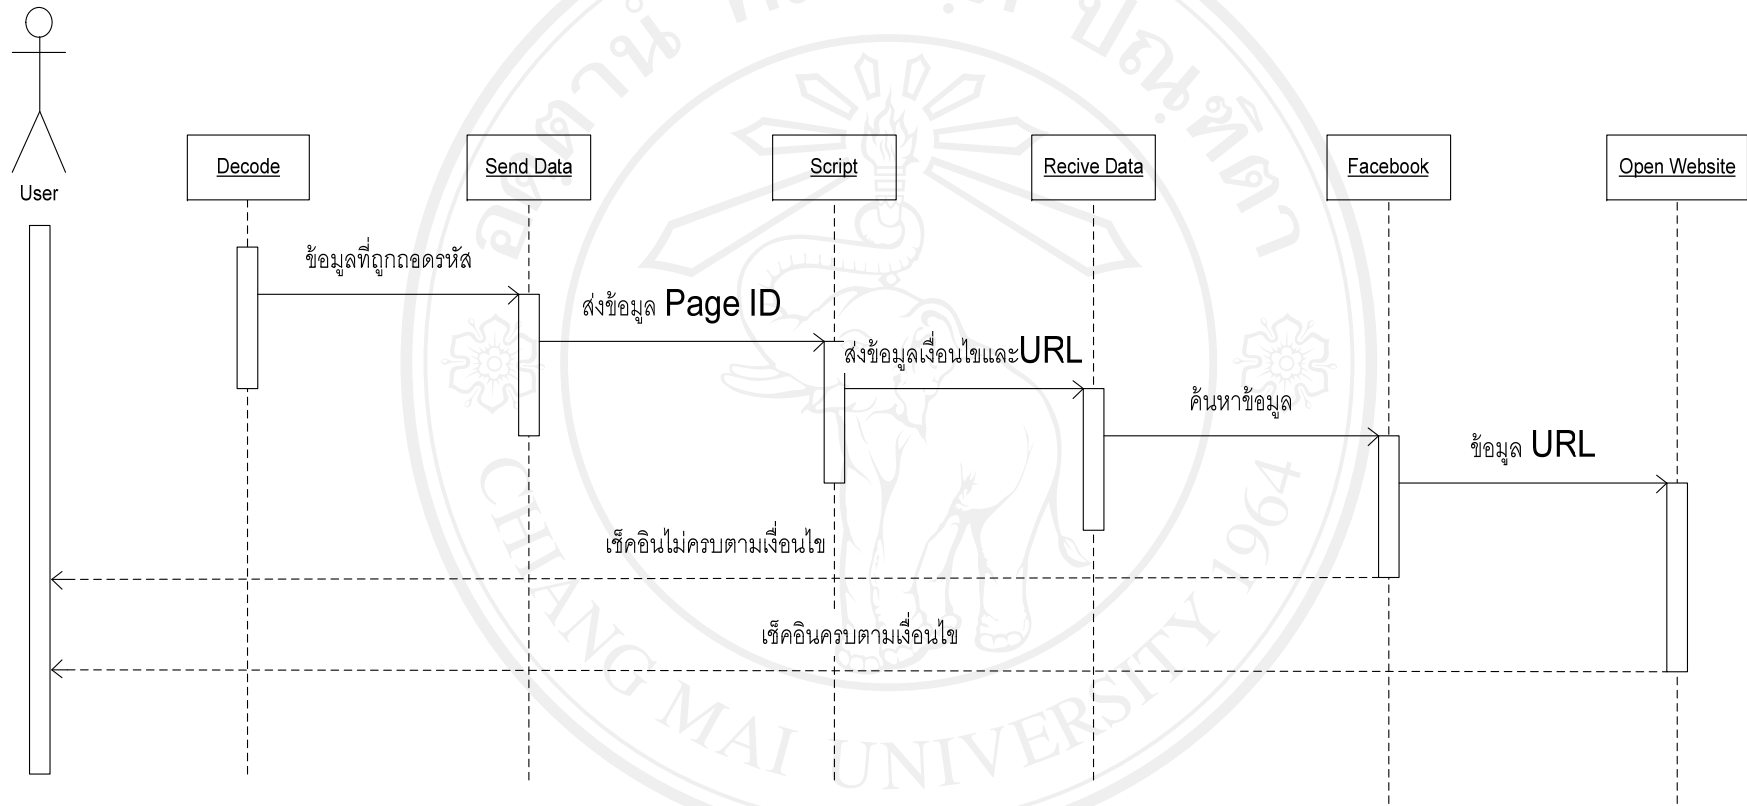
User

Decode

Send Data

Script

Recive Data

Facebook

Open Website

ข้อมูลที่ถูกถอดรหัส

ส่งข้อมูล Page ID

ส่งข้อมูลเงื่อนไขและURL

ค้นหาข้อมูล

ข้อมูล URL

เช็คอินไม่ครบตามเงื่อนไข

เช็คอินครบตามเงื่อนไข

CHIANG MAI UNIVERSITY 1964